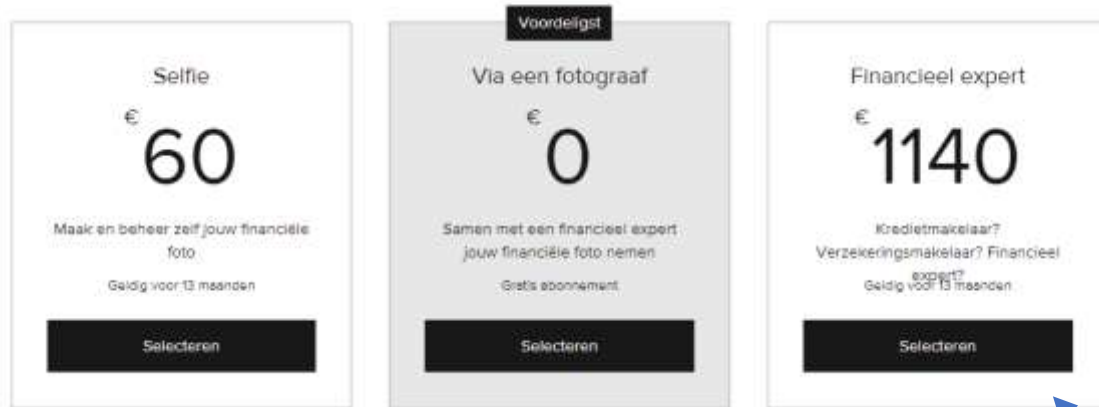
Selfie

€ 60

Maak en beheer zelf jouw financiële foto

Geldig voor 13 maanden

Selecteren

Voordeligst

Via een fotograaf

€ 0

Samen met een financieel expert jouw financiële foto nemen

Gratis abonnement

Selecteren

Financieel expert

€ 1140

Kredietmakelaar? Verzekeringsmakelaar? Financieel expert?

Geldig voor 13 maanden

Selecteren